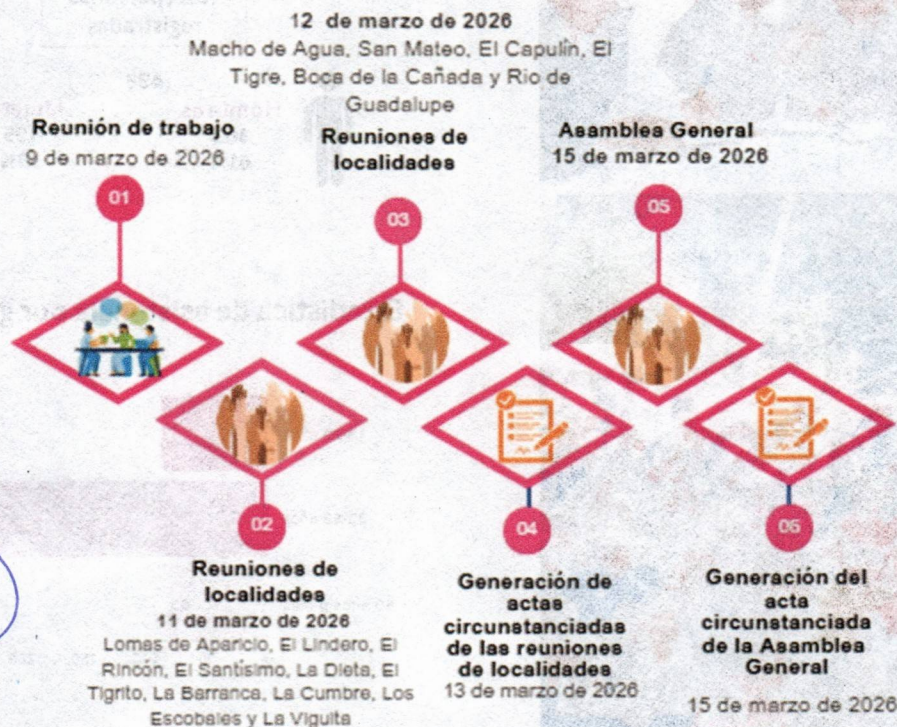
12 de marzo de 2026
Macho de Agua, San Mateo, El Capulín, El Tigre, Boca de la Cañada y Rio de Guadalupe

Reunión de trabajo
9 de marzo de 2026

01

Reuniones de localidades

03

Asamblea General
15 de marzo de 2026

05

02

Reuniones de localidades
11 de marzo de 2026
Lomas de Aparicio, El Lindero, El Rincón, El Santisimo, La Dieta, El Tigrito, La Barranca, La Cumbre, Los Escobales y La Viguita

04

Generación de actas circunstanciadas de las reuniones de localidades
13 de marzo de 2026

06

Generación del acta circunstanciada de la Asamblea General
15 de marzo de 2026